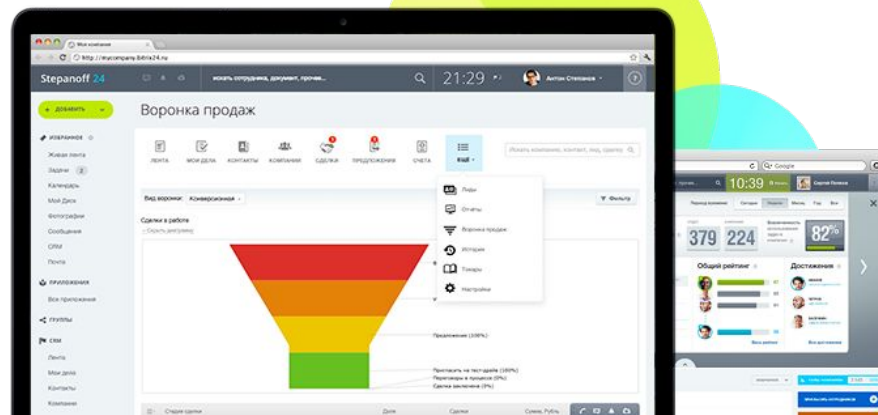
Моя компания
http://mycompany.bitrix24.ru
Stepanoff 24
искать сотрудника, документ, прочее...
21:29
Антон Степанов
+ ДОБАВИТЬ
Воронка продаж
ИЗБРАННОЕ
Живая лента
Задачи 2
Календарь
Мой Диск
Фотографии
Сообщения
CRM
Почта
ПРИЛОЖЕНИЯ
Все приложения
ГРУППЫ
CRM
Лента
Мои дела
Контакты
Компании
ЛЕНТА
МОИ ДЕЛА
КОНТАКТЫ
КОМПАНИИ
СДЕЛКИ
ПРЕДЛОЖЕНИЯ
СЧЕТА
ЕЩЁ
искать компанию, контакт, лид, сделку
Вид воронки: Конверсионная
Фильтр
Сделки в работе
Скрыть диаграмму
Лиды
Отчеты
Воронка продаж
История
Товары
Настройки
Предложение (100%)
Приглашён на тест-драйв (100%)
Переговоры в процессе (0%)
Сделка заключена (0%)
Стадия сделки
Дата
Сделки
Сумма, Рубль
Google
10:39
Сергей Попков
379
224
82%
Общий рейтинг
Достижения